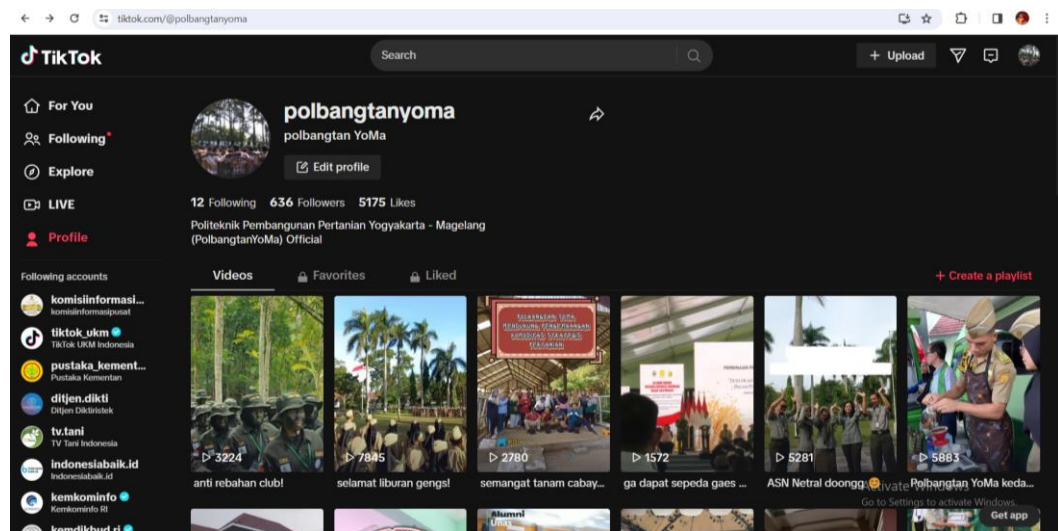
tiktok.com/@polbangtanyoma

TikTok

Search

+ Upload

For You

Following

Explore

LIVE

Profile

Following accounts

komisiinformasi...
komisiinformasipusat

tiktok_ukm
TikTok UKM Indonesia

pustaka_kement...
Pustaka Kementan

ditjen.dikti
Ditjen Diktiristek

tv.tani
TV Tani Indonesia

indonesiabaik.id
indonesiabaik.id

kemkominfo
Kemkominfo RI

kemdikbud.ri

polbangtanyoma
polbangtan YoMa

Edit profile

12 Following 636 Followers 5175 Likes

Politeknik Pembangunan Pertanian Yogyakarta - Magelang (PolbangtanYoMa) Official

Videos Favorites Liked

+ Create a playlist

3224
anti rebahan club!

7845
selamat liburan gengs!

2780
semangat tanam cabay...

1572
ga dapat sepeda gaes ...

5281
ASN Netral doongg

5883
Polbangtan YoMa keda...

Activate Windows
Go to Settings to activate Windows.

Get app